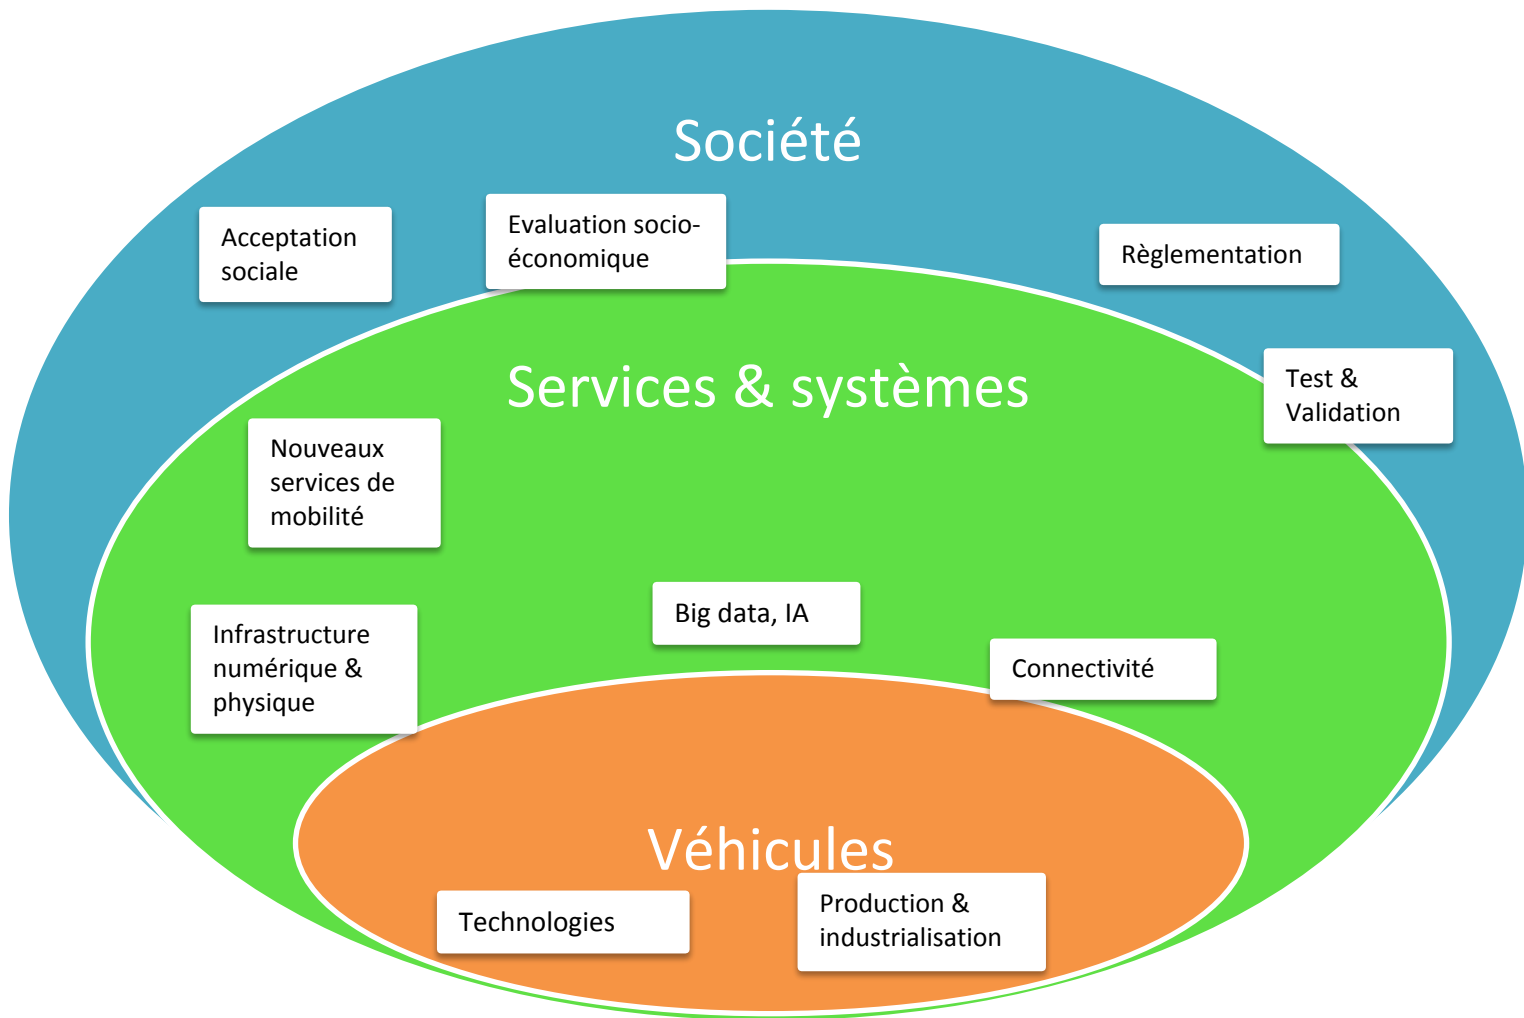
Société

Acceptation sociale

Evaluation socio-économique

Règlementation

Test & Validation

Services & systèmes

Nouveaux services de mobilité

Big data, IA

Infrastructure numérique & physique

Connectivité

Véhicules

Technologies

Production & industrialisation